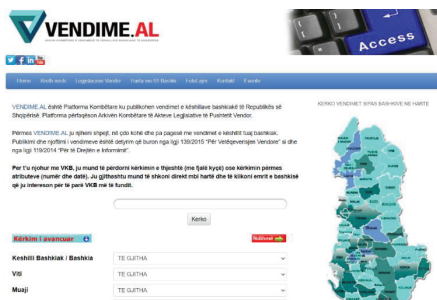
VENDIME.AL

Access

Home | Rreth nesh | Legjislacioni Vendor | Harta me 61 Bashki | Folio ajo | Kontakt | Events

VENDIME.AL është Platforma Kombëtare ku publikohen vendimet e këshillave bashkiakë të Republikës së Shqipërisë. Platforma përfaqëson Arkivën Kombëtare të Akteve Legjislative të Pushtetit Vendor.

Përmes VENDIME.AL ju njiheni shpejt, në çdo kohë dhe pa pagesë me vendimet e këshillit tuaj bashkiak. Publikimi dhe njoftimi i vendimeve është detyrim që buron nga ligji 139/2015 "Për Vetëqeverisjen Vendore" si dhe nga ligji 119/2014 "Për të Drejtën e Informimit".

Për t'u njohur me VKB, ju mund të përdorni kërkimin e thjeshtë (me fjalë kyçe) ose kërkimin përmes atributeve (numër dhe datë). Ju gjithashtu mund të shkoni direkt mbi hartë dhe të klikoni emrin e bashkisë që ju intereson për të parë VKB më të fundit.

Kerko

Kërkim i avancuar

Kalendari

Keshilli Bashkiak / Bashkia | TE GJITHA
Viti | TE GJITHA
Muaji | TE GJITHA

KERKO VENDIMET SIPAS BASHKIVE NE HARTE